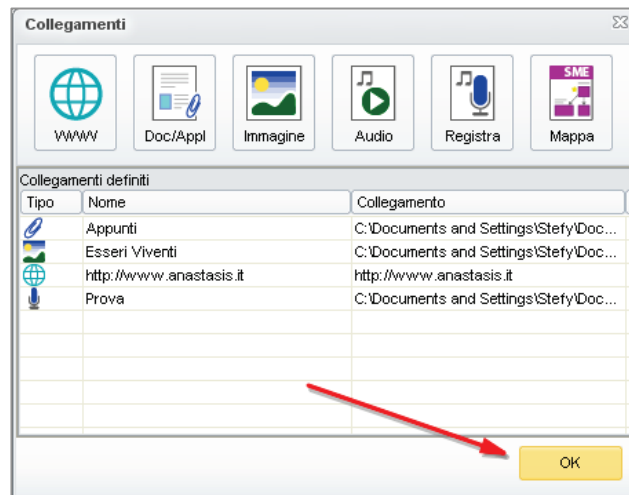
Collegamenti

WWW
Doc/Appl
Immagine
Audio
Registra
SME
Mappa

Collegamenti definiti

| Tipo | Nome | Collegamento |
|---|---|---|
| | Appunti | C:\Documents and Settings\Stefy\Doc... |
| | Esseri Viventi | C:\Documents and Settings\Stefy\Doc... |
| | http://www.anastasis.it | http://www.anastasis.it |
| | Prova | C:\Documents and Settings\Stefy\Doc... |

OK